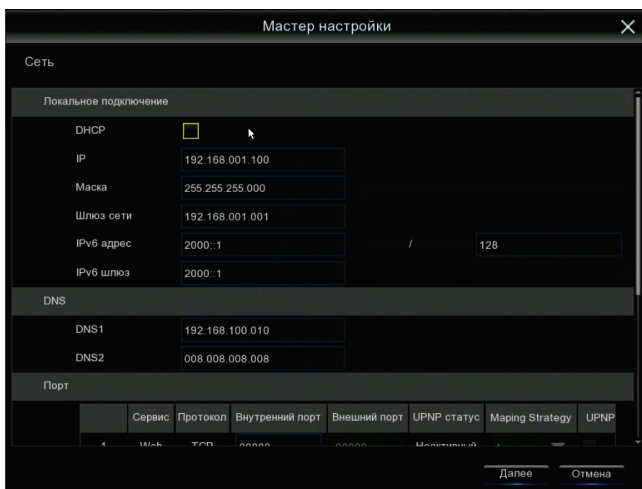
Мастер настройки

Сеть

Локальное подключение

DHCP

IP 192.168.001.100

Маска 255.255.255.000

Шлюз сети 192.168.001.001

IPv6 адрес 2000::1 / 128

IPv6 шлюз 2000::1

DNS

DNS1 192.168.100.010

DNS2 008.008.008.008

Порт

| | Сервис | Протокол | Внутренний порт | Внешний порт | UPNP статус | Maping Strategy | UPNP |
|---|---|---|---|---|---|---|---|
| 1 | Web | TCP | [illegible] | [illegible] | Неактивный | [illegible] | |

Далее Отмена